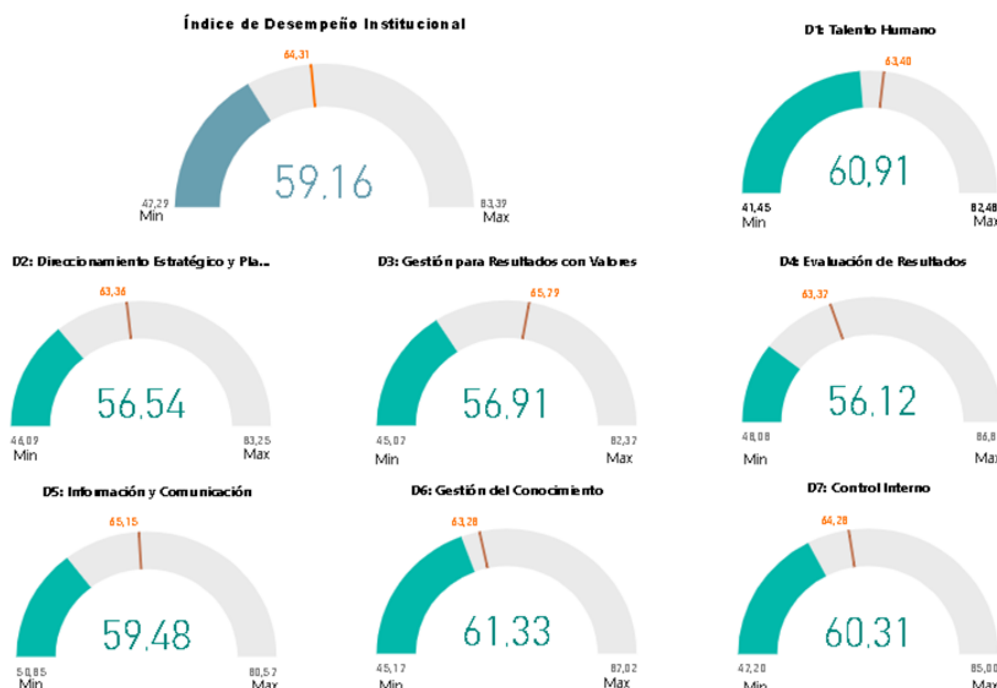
Índice de Desempeño Institucional

64,31

59,16

42,29
Min

83,39
Max

D1: Talento Humano

63,40

60,91

41,45
Min

82,48
Max

D2: Direccionamiento Estratégico y Pla...

63,36

56,54

46,09
Min

83,25
Max

D3: Gestión para Resultados con Valores

65,79

56,91

45,07
Min

82,37
Max

D4: Evaluación de Resultados

63,32

56,12

48,08
Min

86,8
Max

D5: Información y Comunicación

65,15

59,48

50,85
Min

80,52
Max

D6: Gestión del Conocimiento

63,28

61,33

45,17
Min

87,02
Max

D7: Control Interno

64,28

60,31

47,20
Min

85,00
Max